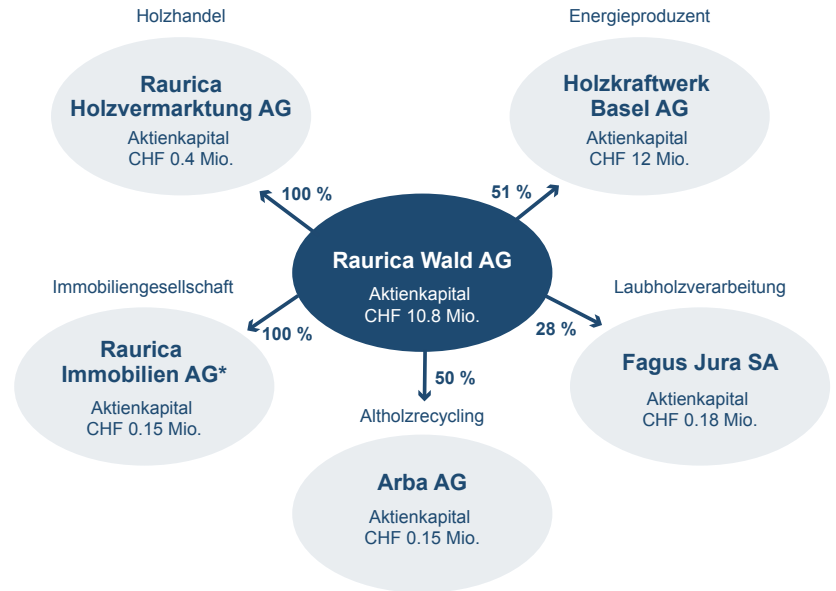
Holzhandel

Raurica Holzvermarktung AG

Aktienkapital CHF 0.4 Mio.

Energieproduzent

Holzkraftwerk Basel AG

Aktienkapital CHF 12 Mio.

100 %

51 %

Raurica Wald AG

Aktienkapital CHF 10.8 Mio.

Immobiliengesellschaft

Laubholzverarbeitung

100 %

28 %

Raurica Immobilien AG*

Aktienkapital CHF 0.15 Mio.

50 %

Fagus Jura SA

Aktienkapital CHF 0.18 Mio.

Altholzrecycling

Arba AG

Aktienkapital CHF 0.15 Mio.